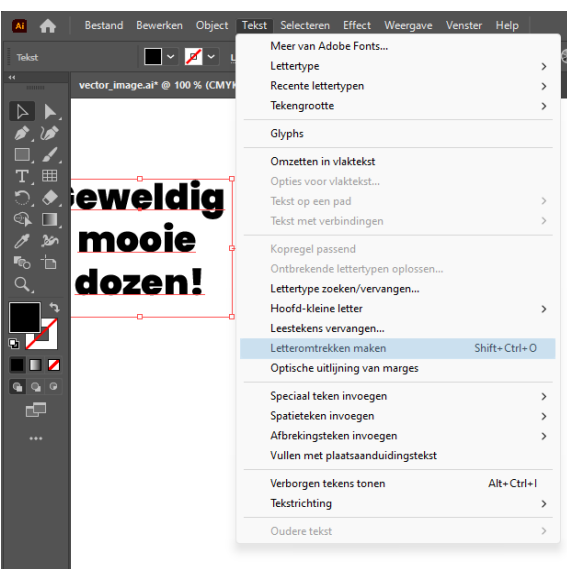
Ai Bestand Bewerken Object Tekst Selecteren Effect Weergave Venster Help

Tekst

vector_image.ai* @ 100 % (CMYK

Geweldig mooie dozen!

Meer van Adobe Fonts...
Lettertype
Recente lettertypen
Tekengrootte

Glyphs

Omzetten in vlaktekst
Opties voor vlaktekst...
Tekst op een pad
Tekst met verbindingen

Kopregel passend
Ontbrekende lettertypen oplossen...
Lettertype zoeken/vervangen...
Hoofd-kleine letter
Leestekens vervangen...
Letteromtrekken maken Shift+Ctrl+O
Optische uitlijning van marges

Speciaal teken invoegen
Spatieteken invoegen
Afbrekingsteken invoegen
Vullen met plaatsaanduidingstekst

Verborgen tekens tonen Alt+Ctrl+I
Tekstrichting

Oudere tekst